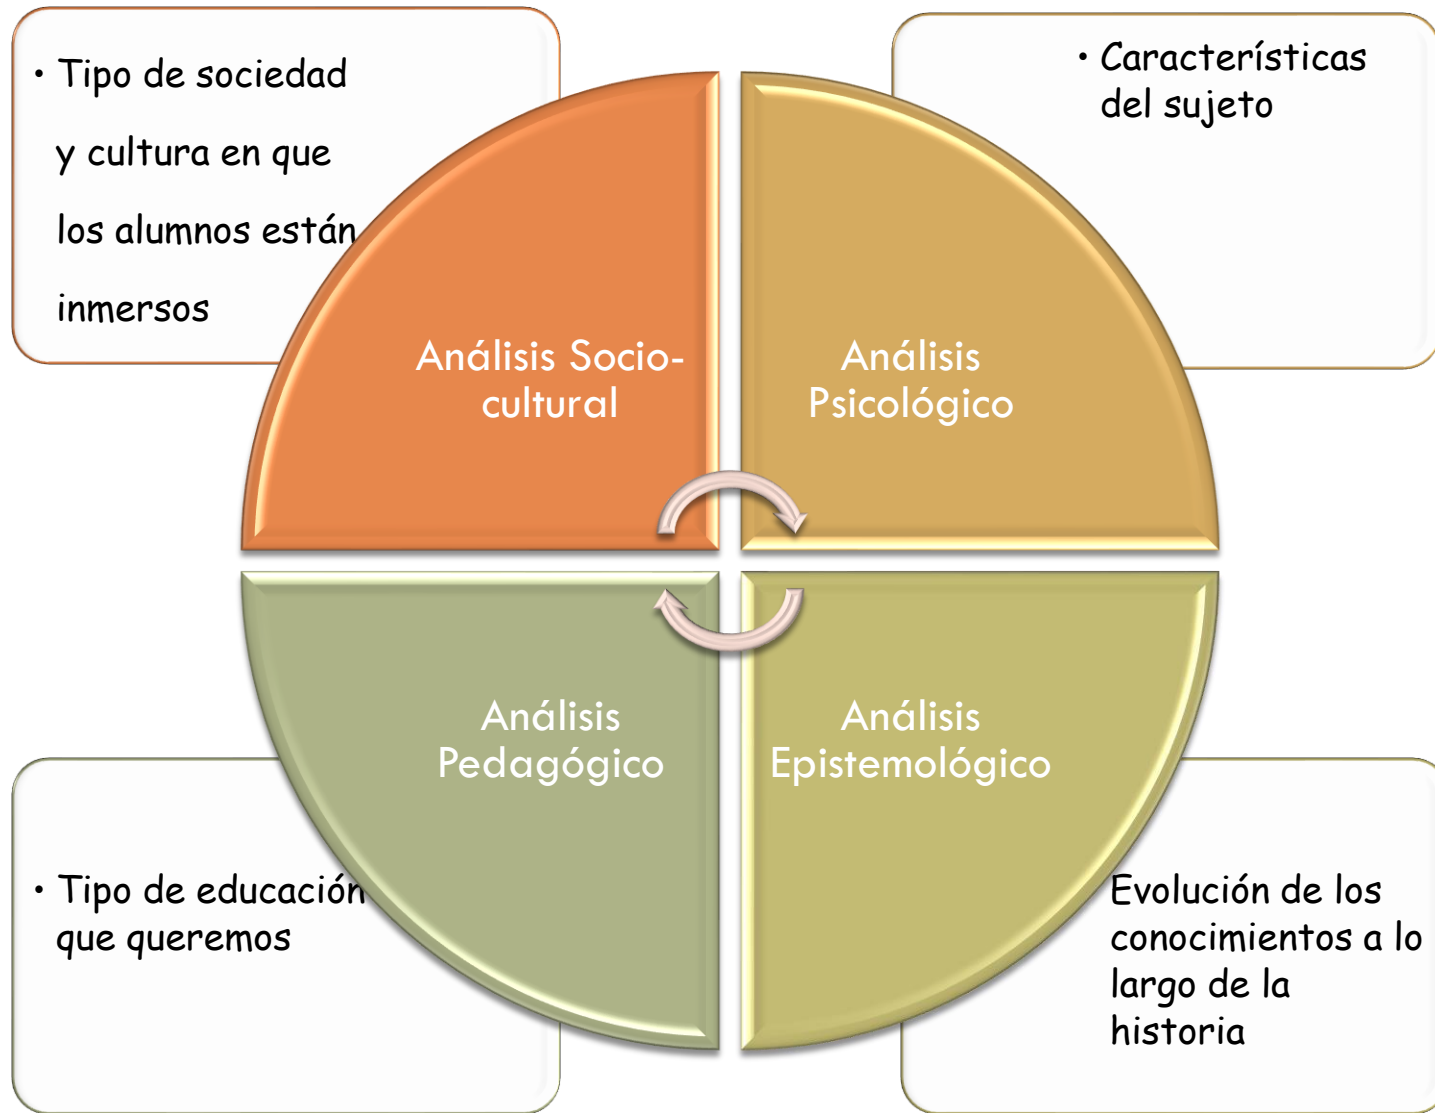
• Tipo de sociedad y cultura en que los alumnos están inmersos

• Características del sujeto

Análisis Socio-cultural

Análisis Psicológico

Análisis Pedagógico

Análisis Epistemológico

• Tipo de educación que queremos

Evolución de los conocimientos a lo largo de la historia